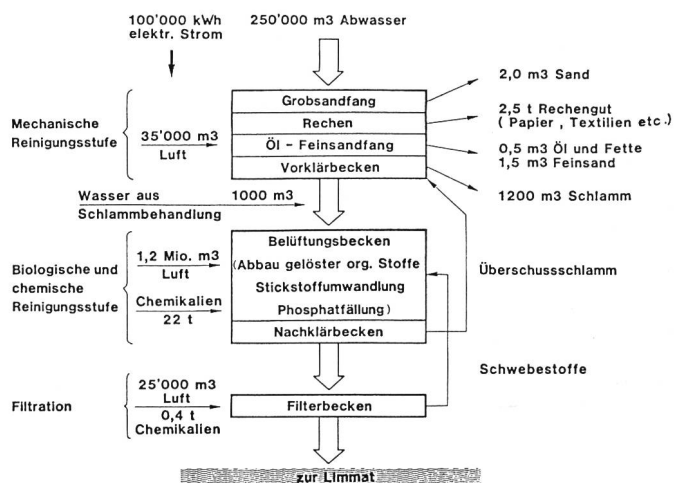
100'000 kWh elektr. Strom

250'000 m3 Abwasser

Mechanische Reinigungsstufe

35'000 m3
Luft

Grobsandfang
Rechen
Öl - Feinsandfang
Vorklärbecken

2,0 m3 Sand

2,5 t Rechengut
( Papier , Textilien etc.)

0,5 m3 Öl und Fette
1,5 m3 Feinsand

1200 m3 Schlamm

Wasser aus Schlammbehandlung

1000 m3

Biologische und chemische Reinigungsstufe

1,2 Mio. m3
Luft

Chemikalien
22 t

Belüftungsbecken
(Abbau gelöster org. Stoffe
Stickstoffumwandlung
Phosphatfällung)

Nachklärbecken

Überschussschlamm

Schwebestoffe

Filtration

25'000 m3
Luft

0,4 t
Chemikalien

Filterbecken

zur Limmat